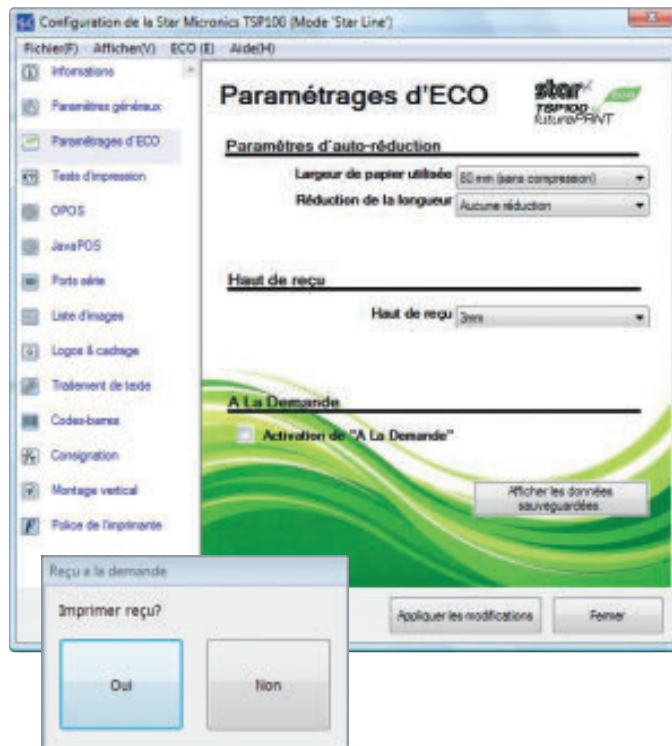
Configuration de la Star Micronics TSP100 (Mode 'Star Line')

Fichier(F) Afficher(V) ECO (E) Aide(H)

Informations
Paramètres généraux
Paramétrages d'ECO
Tests d'impression
OPOS
JavaPOS
Ports série
Liste d'images
Logos & cadrage
Traitement de texte
Codes-barres
Consignation
Montage vertical
Police de l'imprimante

Paramétrages d'ECO

star TSP100 futurePRNT

Paramètres d'auto-réduction

Largeur de papier utilisée 80 mm (sans compression)
Réduction de la longueur Aucune réduction

Haut de reçu

Haut de reçu 3mm

A La Demande

Activation de "A La Demande"

Afficher les données sauvegardées

Appliquer les modifications
Fermer

Reçu a la demande

Imprimer reçu?

Oui
Non